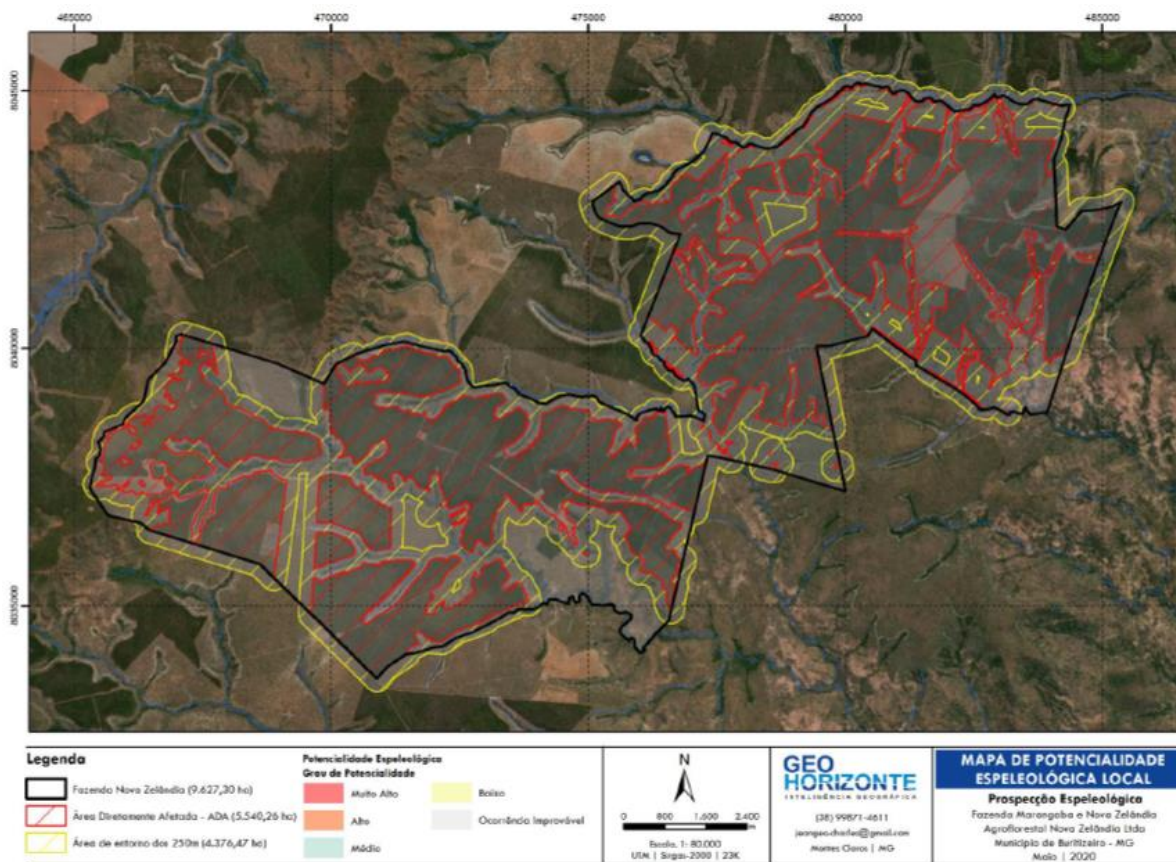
465000
470000
475000
480000
485000

8045000
8040000
8035000

Legenda
Fazenda Nova Zelândia (9.627,30 ha)
Área Diretamente Afetada - ADA (5.540,26 ha)
Área de entorno dos 250m (4.376,47 ha)

Potencialidade Espeleológica
Grau de Potencialidade
Muito Alto
Alto
Médio
Baixo
Ocorrência Improvável

N
0 800 1.600 2.400 m
Escala, 1: 80.000
UTM | Sirgas-2000 | 23K

GEO HORIZONTE
INTELIGÊNCIA GEOGRÁFICA
(38) 99871-4611
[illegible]@gmail.com
Montes Claros | MG

MAPA DE POTENCIALIDADE ESPELEOLÓGICA LOCAL
Prospecção Espeleológica
Fazenda Marangaba e Nova Zelândia
Agroflorestal Nova Zelândia Ltda
Município de Buritizeiro - MG
Maio | 2020